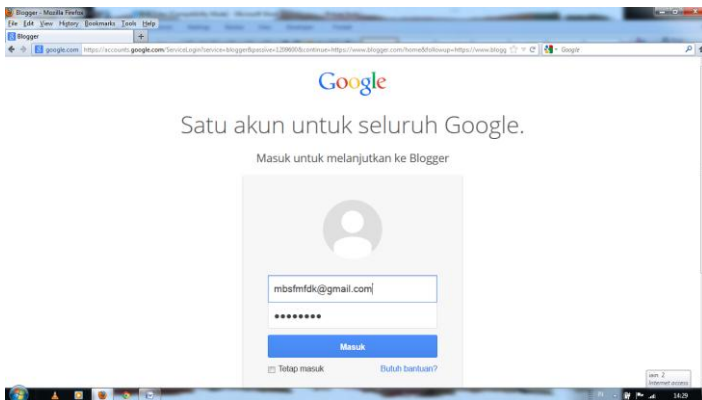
Blogger - Mozilla Firefox
File Edit View History Bookmarks Tools Help
Blogger
+
google.com https://accounts.google.com/ServiceLogin?service=blogger&passive=1209600&continue=https://www.blogger.com/home&followup=https://www.blogg
Google

Google

Satu akun untuk seluruh Google.

Masuk untuk melanjutkan ke Blogger

mbsfmfdk@gmail.com

••••••••

Masuk

Tetap masuk

Butuh bantuan?

Internet access

14:29